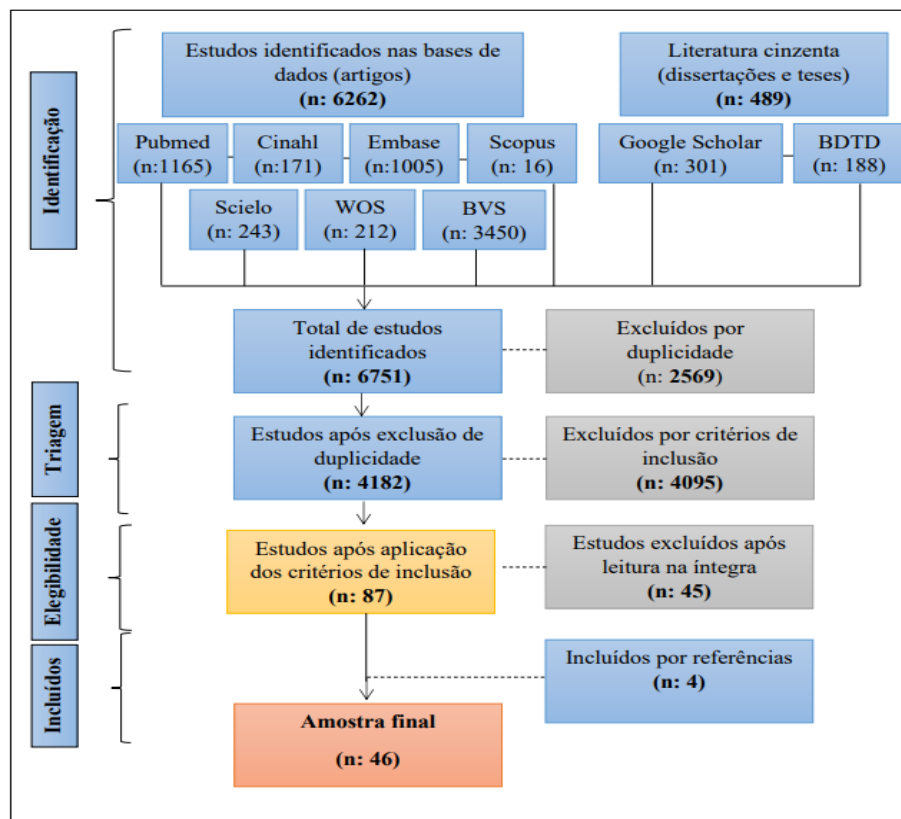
Identificação

Estudos identificados nas bases de dados (artigos)
**(n: 6262)**

Literatura cinzenta (dissertações e teses)
**(n: 489)**

Pubmed (n:1165)

Cinahl (n:171)

Embase (n:1005)

Scopus (n: 16)

Google Scholar (n: 301)

BDTD (n: 188)

Scielo (n: 243)

WOS (n: 212)

BVS (n: 3450)

Total de estudos identificados
**(n: 6751)**

Excluídos por duplicidade
**(n: 2569)**

Triagem

Estudos após exclusão de duplicidade
**(n: 4182)**

Excluídos por critérios de inclusão
**(n: 4095)**

Elegibilidade

Estudos após aplicação dos critérios de inclusão
**(n: 87)**

Estudos excluídos após leitura na íntegra
**(n: 45)**

Incluídos

Incluídos por referências
**(n: 4)**

**Amostra final**

**(n: 46)**